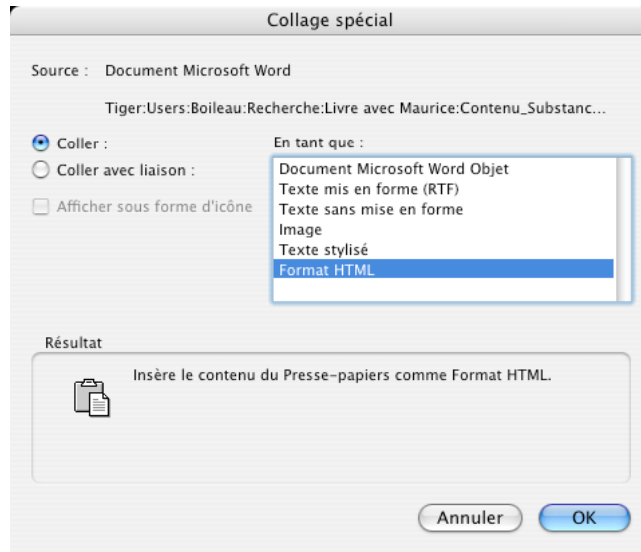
Collage spécial

Source : Document Microsoft Word

Tiger:Users:Boileau:Recherche:Livre avec Maurice:Contenu_Substanc...

Coller :

Coller avec liaison :

Afficher sous forme d'icône

En tant que :

Document Microsoft Word Objet
Texte mis en forme (RTF)
Texte sans mise en forme
Image
Texte stylisé
Format HTML

Résultat

Insère le contenu du Presse-papiers comme Format HTML.

Annuler

OK